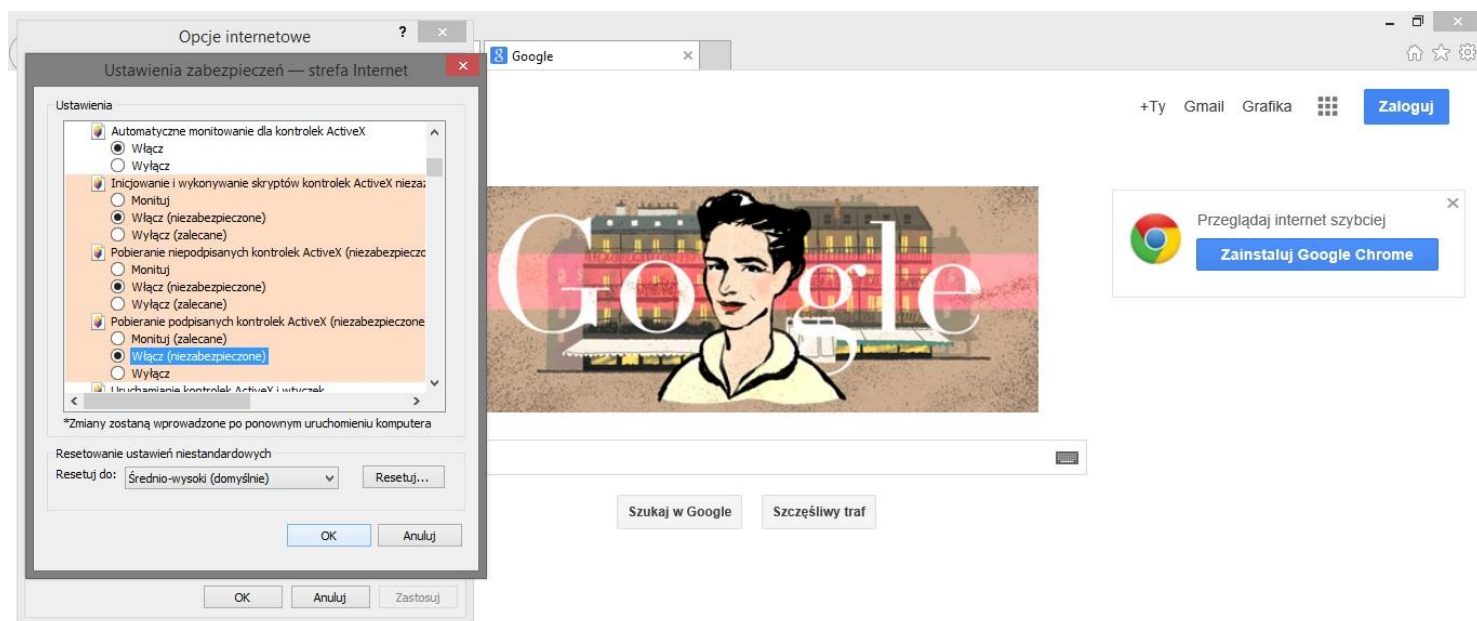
Opcje internetowe

?

Ustawienia zabezpieczeń — strefa Internet

Google

+Ty Gmail Grafika Zaloguj

Ustawienia

Automatyczne monitowanie dla kontrolek ActiveX
Włącz
Wyłącz
Inicjowanie i wykonywanie skryptów kontrolek ActiveX niezaz
Monituj
Włącz (niezabezpieczone)
Wyłącz (zalecane)
Pobieranie niepodpisanych kontrolek ActiveX (niezabezpieczo
Monituj
Włącz (niezabezpieczone)
Wyłącz (zalecane)
Pobieranie podpisanych kontrolek ActiveX (niezabezpieczone
Monituj (zalecane)
Włącz (niezabezpieczone)
Wyłącz
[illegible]

*Zmiany zostaną wprowadzone po ponownym uruchomieniu komputera

Resetowanie ustawień niestandardowych
Resetuj do: Średnio-wysoki (domyślnie) Resetuj...

OK Anuluj

OK Anuluj Zastosuj

Google

Przeglądaj internet szybciej
Zainstaluj Google Chrome

Szukaj w Google Szczęśliwy traf